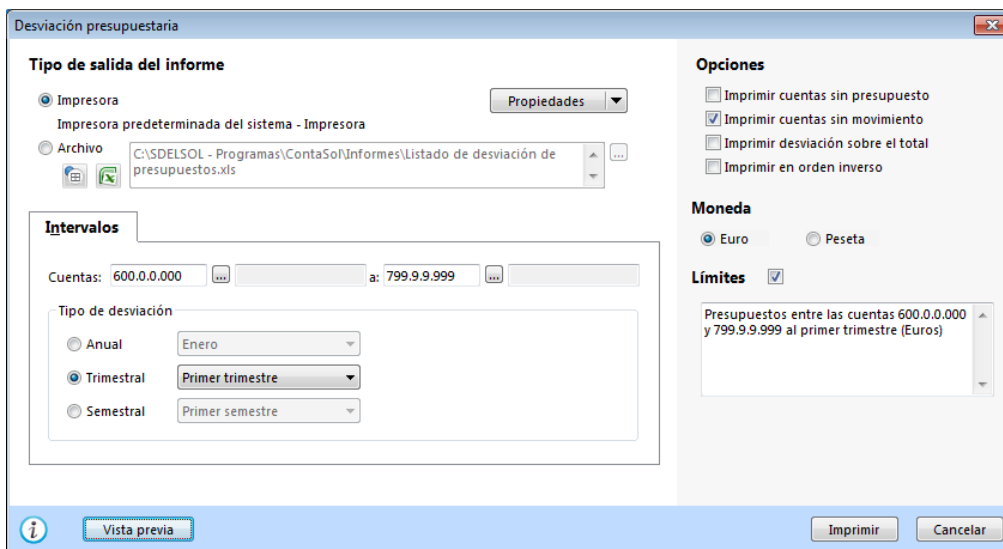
Desviación presupuestaria

Tipo de salida del informe

Impresora

Propiedades

Impresora predeterminada del sistema - Impresora

Archivo

C:\SDELSOL - Programas\ContaSol\Informes\Listado de desviación de presupuestos.xls

...

Intervalos

Cuentas: 600.0.0.000 ... a: 799.9.9.999 ...

Tipo de desviación

Anual Enero

Trimestral Primer trimestre

Semestral Primer semestre

Opciones

Imprimir cuentas sin presupuesto

Imprimir cuentas sin movimiento

Imprimir desviación sobre el total

Imprimir en orden inverso

Moneda

Euro Peseta

Límites

Presupuestos entre las cuentas 600.0.0.000 y 799.9.9.999 al primer trimestre (Euros)

Vista previa

Imprimir Cancelar